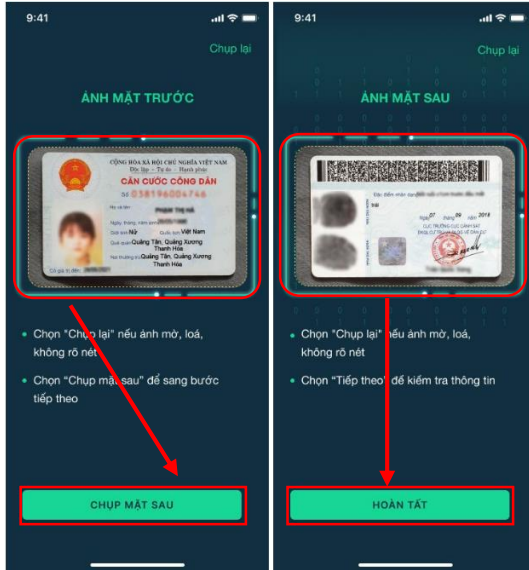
9:41

Chụp lại

ẢNH MẶT TRƯỚC

CỘNG HÒA XÃ HỘI CHỦ NGHĨA VIỆT NAM
Độc lập - Tự do - Hạnh phúc
CĂN CƯỚC CÔNG DÂN
Số 038196004746
Họ và tên
Ngày tháng năm sinh
Giới tính: Nữ Quốc tịch: Việt Nam
Quê quán: Quảng Tân, Quảng Xương Thanh Hóa
Nơi thường trú: Quảng Tân, Quảng Xương Thanh Hóa

Chọn "Chụp lại" nếu ảnh mờ, loá, không rõ nét

Chọn "Chụp mặt sau" để sang bước tiếp theo

CHỤP MẶT SAU

9:41

Chụp lại

ẢNH MẶT SAU

CỤC TRƯỞNG CỤC CẢNH SÁT

Chọn "Chụp lại" nếu ảnh mờ, loá, không rõ nét

Chọn "Tiếp theo" để kiểm tra thông tin

HOÀN TẤT